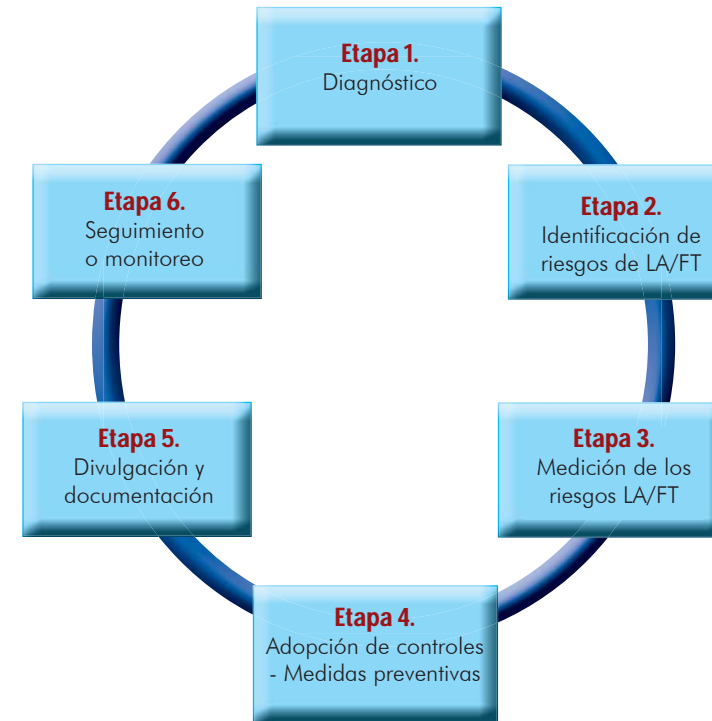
Etapa 1.
Diagnóstico

Etapa 2.
Identificación de riesgos de LA/FT

Etapa 3.
Medición de los riesgos LA/FT

Etapa 4.
Adopción de controles - Medidas preventivas

Etapa 5.
Divulgación y documentación

Etapa 6.
Seguimiento o monitoreo